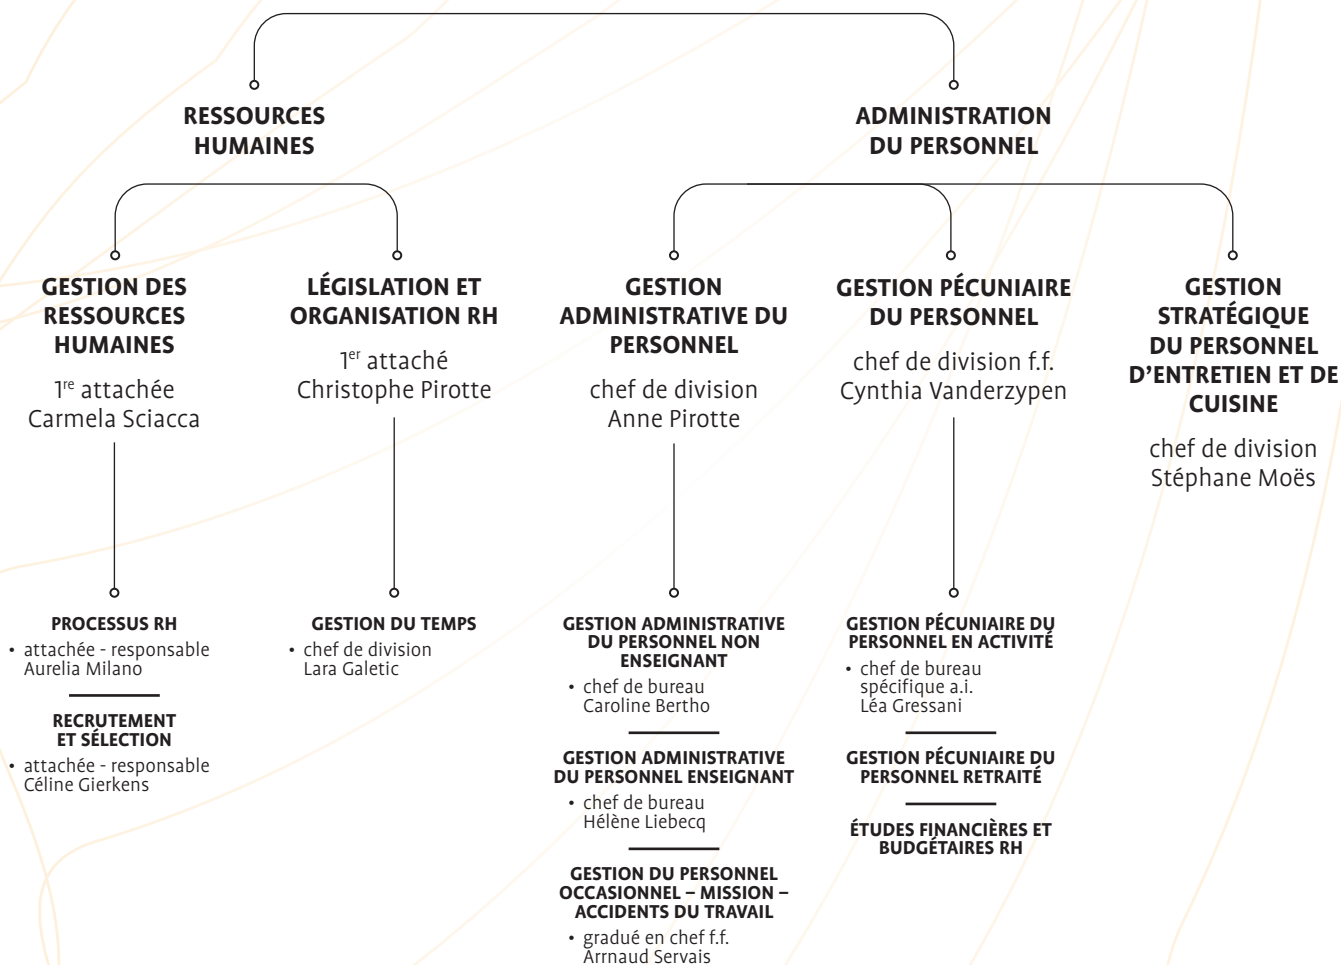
RESSOURCES HUMAINES

ADMINISTRATION DU PERSONNEL

GESTION DES RESSOURCES HUMAINES

1$^{re}$ attachée
Carmela Sciacca

LÉGISLATION ET ORGANISATION RH

1$^{er}$ attaché
Christophe Pirotte

GESTION ADMINISTRATIVE DU PERSONNEL

chef de division
Anne Pirotte

GESTION PÉCUNIAIRE DU PERSONNEL

chef de division f.f.
Cynthia Vanderzypen

GESTION STRATÉGIQUE DU PERSONNEL D'ENTRETIEN ET DE CUISINE

chef de division
Stéphane Moës

PROCESSUS RH
• attachée - responsable Aurelia Milano

RECRUTEMENT ET SÉLECTION
• attachée - responsable Céline Gierkens

GESTION DU TEMPS
• chef de division Lara Galetic

GESTION ADMINISTRATIVE DU PERSONNEL NON ENSEIGNANT
• chef de bureau Caroline Bertho

GESTION ADMINISTRATIVE DU PERSONNEL ENSEIGNANT
• chef de bureau Hélène Liebecq

GESTION DU PERSONNEL OCCASIONNEL – MISSION – ACCIDENTS DU TRAVAIL
• gradué en chef f.f. Arrnaud Servais

GESTION PÉCUNIAIRE DU PERSONNEL EN ACTIVITÉ
• chef de bureau spécifique a.i. Léa Gressani

GESTION PÉCUNIAIRE DU PERSONNEL RETRAITÉ

ÉTUDES FINANCIÈRES ET BUDGÉTAIRES RH